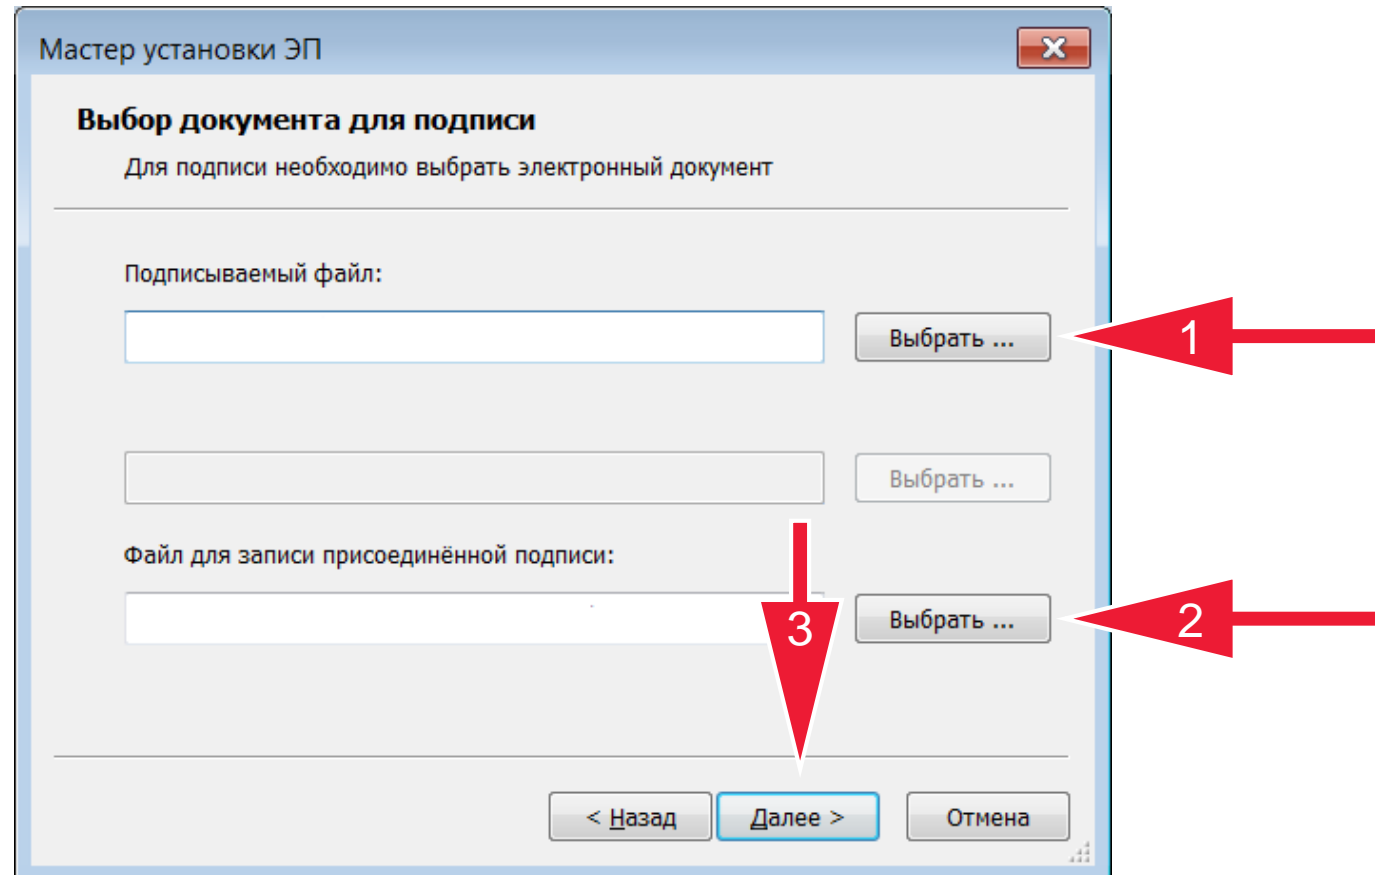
Мастер установки ЭП

Выбор документа для подписи

Для подписи необходимо выбрать электронный документ

Подписываемый файл:

Выбрать ...

1

Выбрать ...

Файл для записи присоединённой подписи:

Выбрать ...

2

3

< Назад

Далее >

Отмена